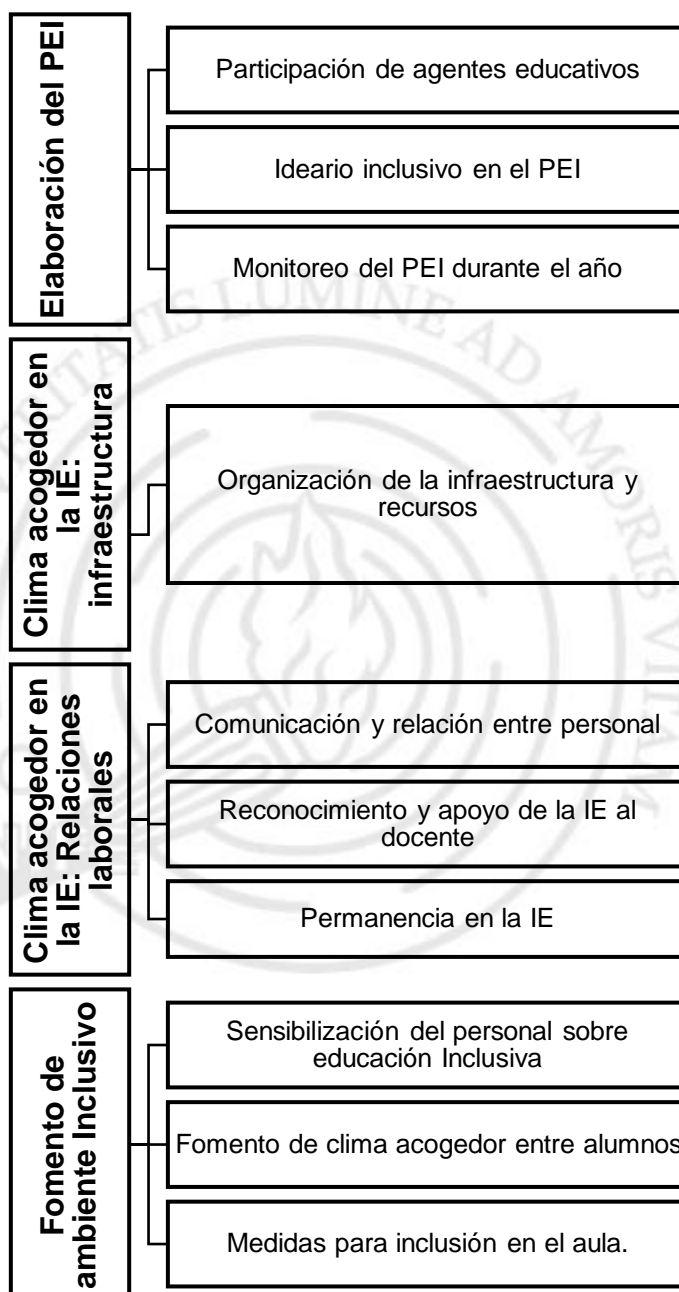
Elaboración del PEI

Participación de agentes educativos

Ideario inclusivo en el PEI

Monitoreo del PEI durante el año

Clima acogedor en la IE: infraestructura

Organización de la infraestructura y recursos

Clima acogedor en la IE: Relaciones laborales

Comunicación y relación entre personal

Reconocimiento y apoyo de la IE al docente

Permanencia en la IE

Fomento de ambiente Inclusivo

Sensibilización del personal sobre educación Inclusiva

Fomento de clima acogedor entre alumnos

Medidas para inclusión en el aula.